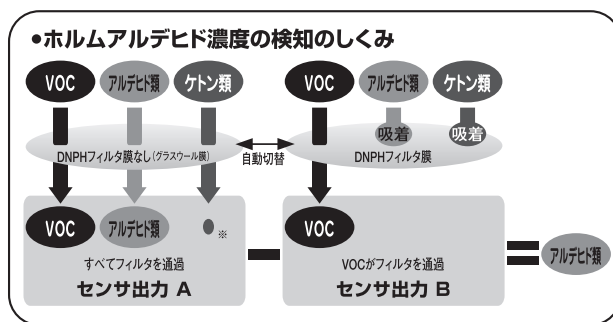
●ホルムアルデヒド濃度の検知のしくみ

VOC
アルデヒド類
ケトン類

VOC
アルデヒド類
ケトン類

吸着
吸着

DNPHフィルタ膜なし(グラスウール膜)
自動切替
DNPHフィルタ膜

VOC
アルデヒド類
●※
すべてフィルタを通過
センサ出力 A

VOC
VOCがフィルタを通過
センサ出力 B

アルデヒド類